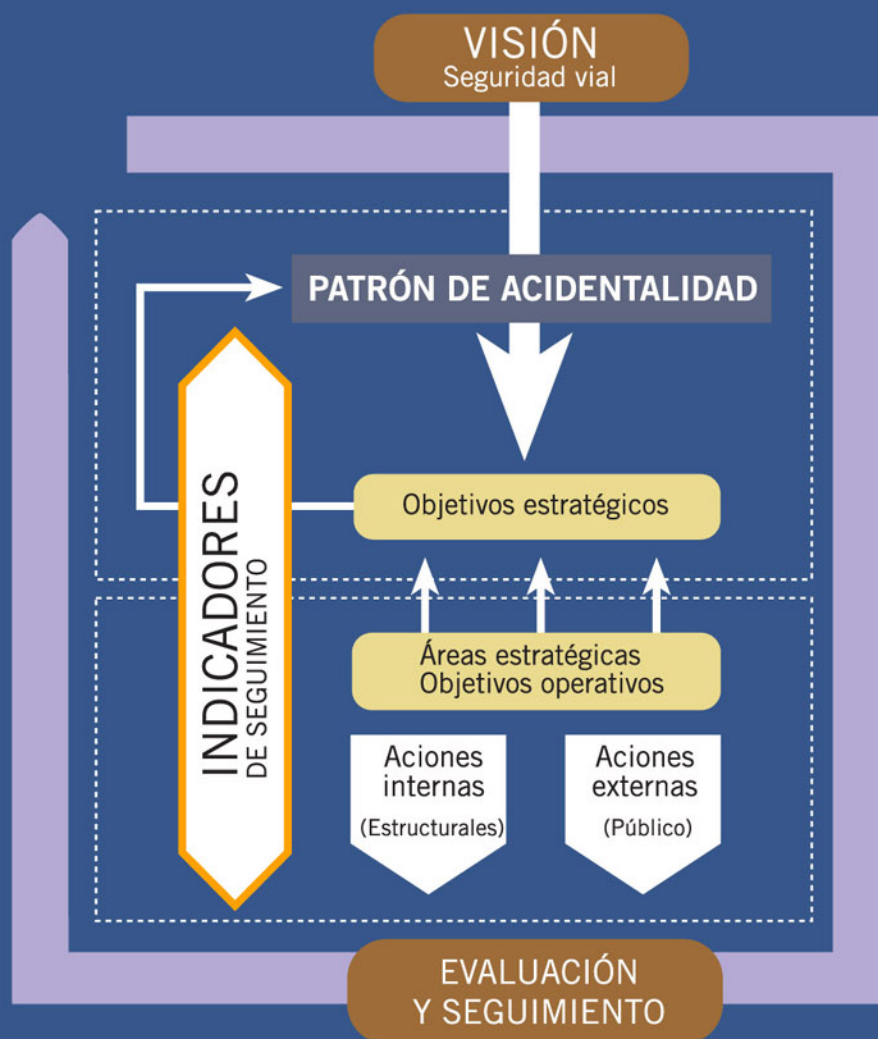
VISIÓN
Seguridad vial

PATRÓN DE ACIDENTALIDAD

INDICADORES
DE SEGUIMIENTO

Objetivos estratégicos

Áreas estratégicas
Objetivos operativos

Aciones internas
(Estructurales)

Aciones externas
(Público)

EVALUACIÓN
Y SEGUIMIENTO